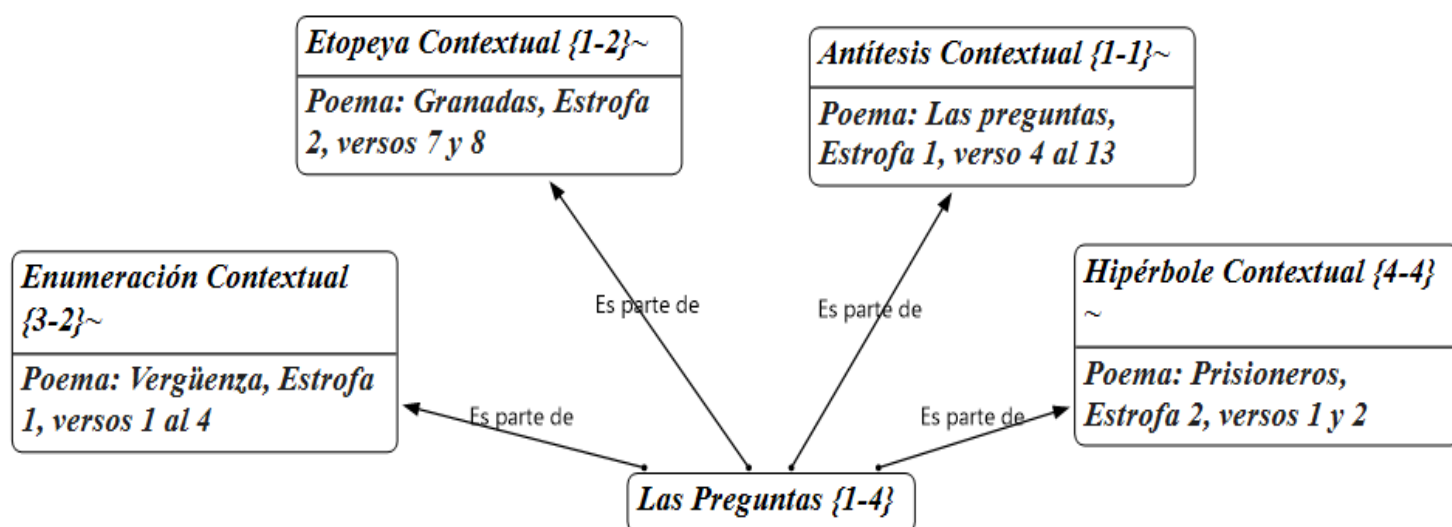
Etopeya Contextual {1-2}~

Poema: Granadas, Estrofa 2, versos 7 y 8

Antítesis Contextual {1-1}~

Poema: Las preguntas, Estrofa 1, verso 4 al 13

Enumeración Contextual {3-2}~

Poema: Vergüenza, Estrofa 1, versos 1 al 4

Hipérbole Contextual {4-4} ~

Poema: Prisioneros, Estrofa 2, versos 1 y 2

Es parte de

Es parte de

Es parte de

Es parte de

Las Preguntas {1-4}